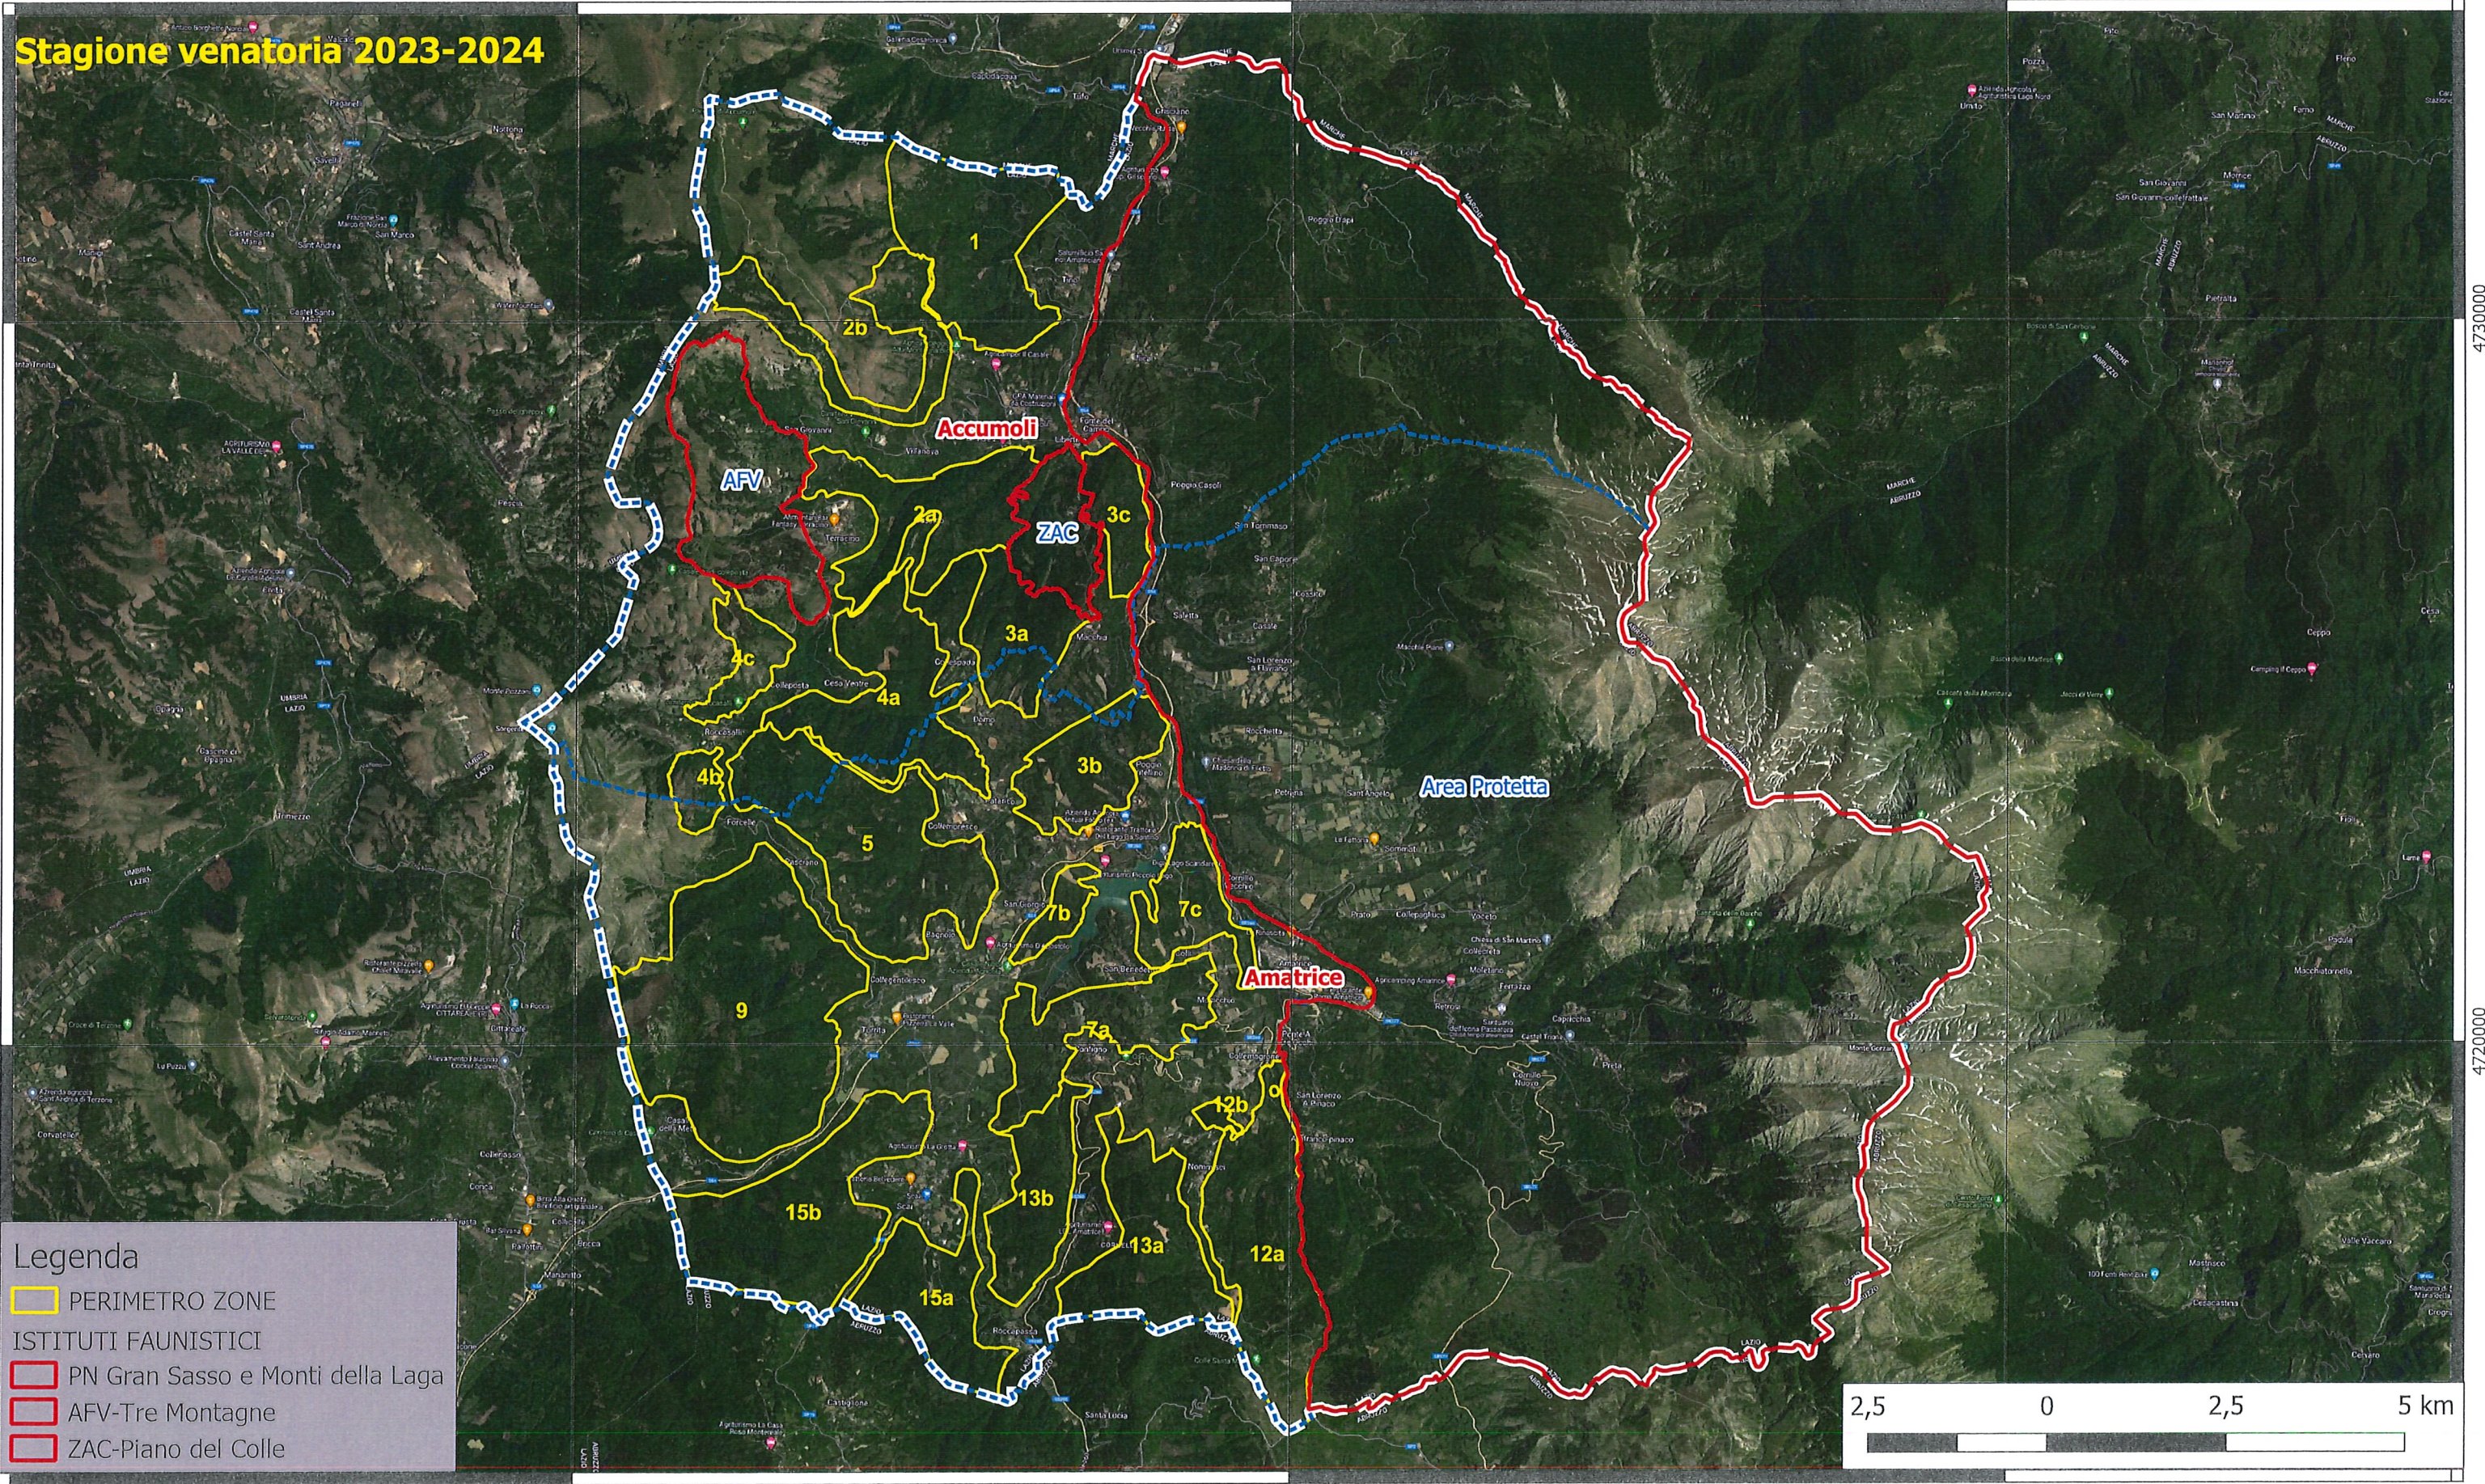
Stagione venatoria 2023-2024

1

2b

Accumoli

AFV

2a

ZAC

3c

3a

4c

4a

4b

3b

Area Protetta

5

7b

7c

Amatrice

9

7a

12b

15b

13b

13a

12a

15a

4730000

4720000

Legenda
PERIMETRO ZONE
ISTITUTI FAUNISTICI
PN Gran Sasso e Monti della Laga
AFV-Tre Montagne
ZAC-Piano del Colle

2,5 0 2,5 5 km